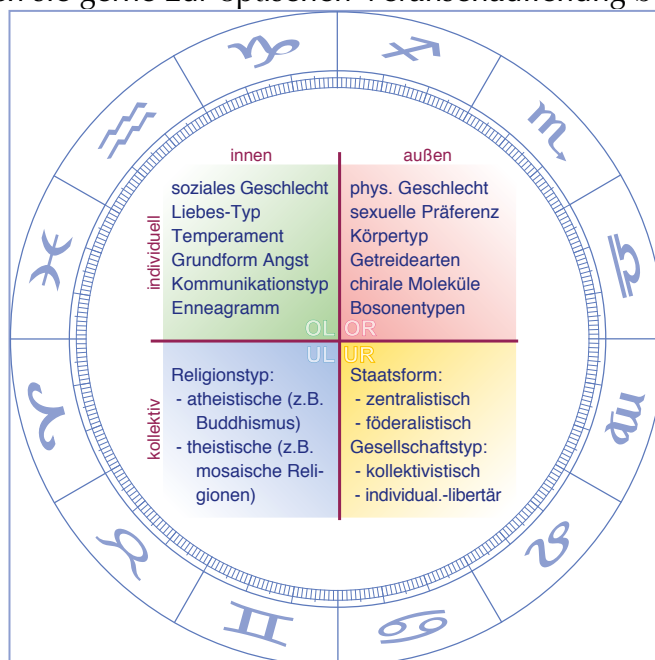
innen

außen

individuell

soziales Geschlecht
Liebes-Typ
Temperament
Grundform Angst
Kommunikationstyp
Enneagramm

phys. Geschlecht
sexuelle Präferenz
Körpertyp
Getreidearten
chirale Moleküle
Bosonentypen

OL OR

UL UR

kollektiv

Religionstyp:
- atheistische (z.B. Buddhismus)
- theistische (z.B. mosaische Religionen)

Staatsform:
- zentralistisch
- föderalistisch
Gesellschaftstyp:
- kollektivistisch
- individual.-libertär